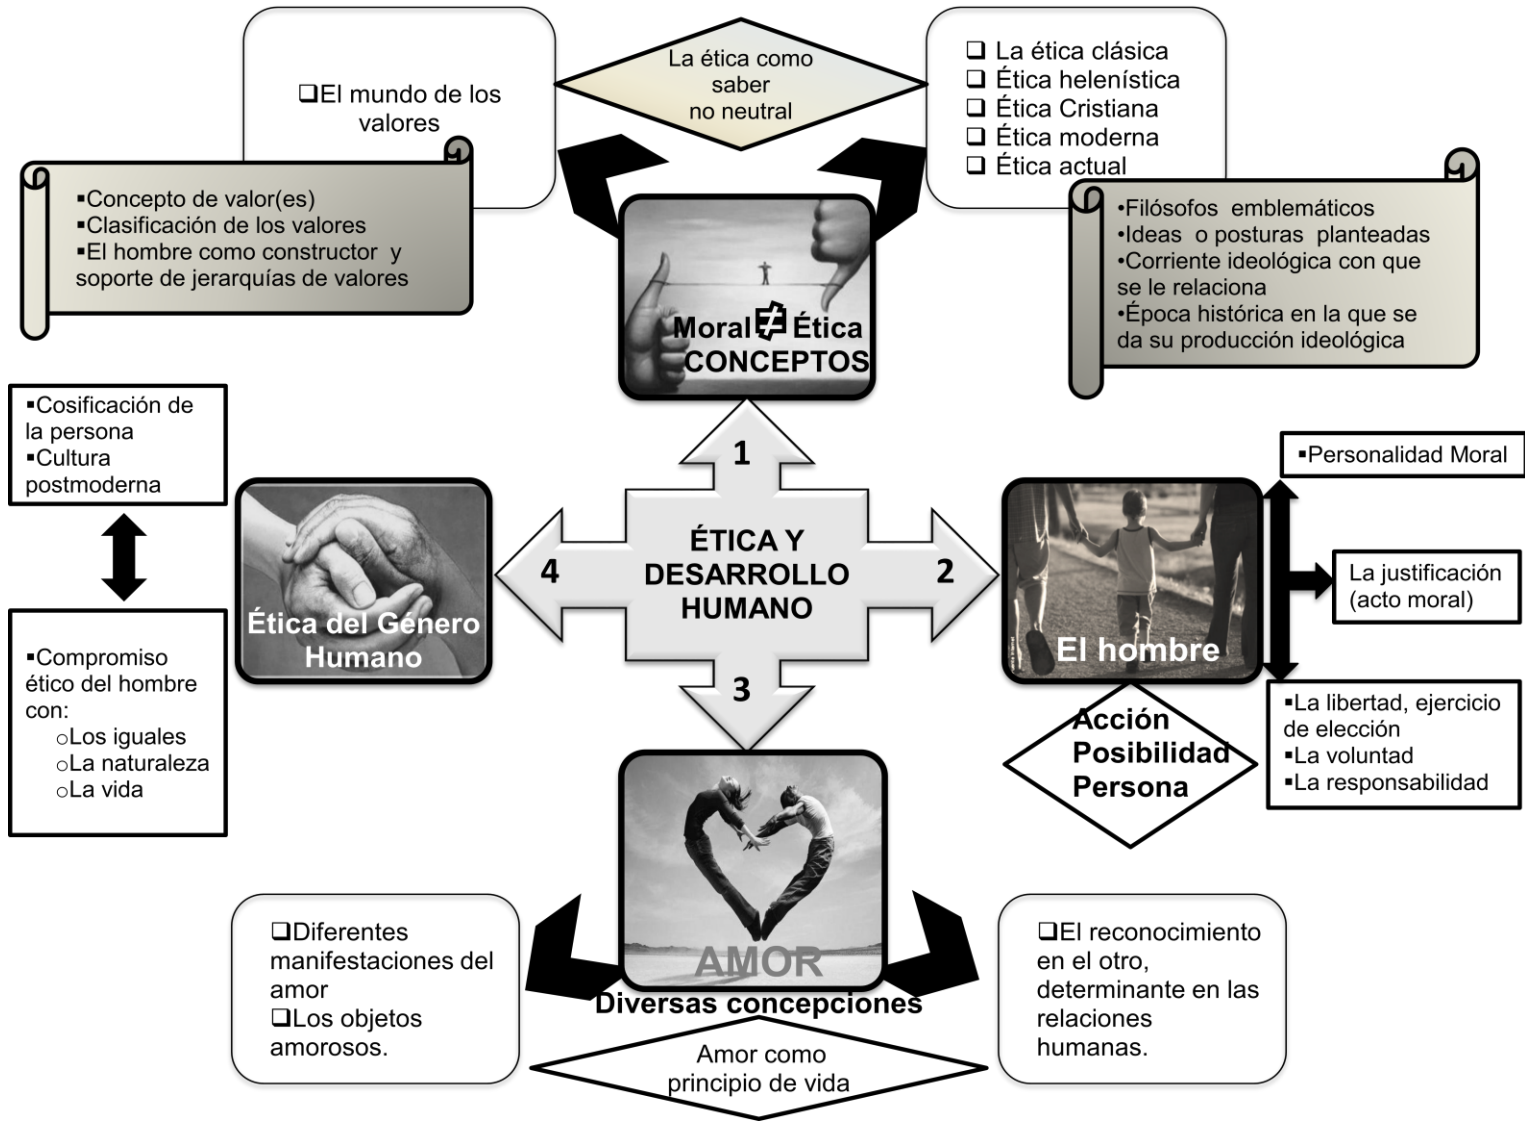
❑El mundo de los valores

La ética como saber no neutral

❑ La ética clásica
❑ Ética helenística
❑ Ética Cristiana
❑ Ética moderna
❑ Ética actual

▪Concepto de valor(es)
▪Clasificación de los valores
▪El hombre como constructor y soporte de jerarquías de valores

Moral ≠ Ética
CONCEPTOS

•Filósofos emblemáticos
•Ideas o posturas planteadas
•Corriente ideológica con que se le relaciona
•Época histórica en la que se da su producción ideológica

▪Cosificación de la persona
▪Cultura postmoderna

1

▪Personalidad Moral

ÉTICA Y DESARROLLO HUMANO

4

2

Ética del Género Humano

La justificación (acto moral)

El hombre

▪Compromiso ético del hombre con:
○Los iguales
○La naturaleza
○La vida

3

Acción
Posibilidad
Persona

▪La libertad, ejercicio de elección
▪La voluntad
▪La responsabilidad

❑Diferentes manifestaciones del amor
❑Los objetos amorosos.

AMOR
Diversas concepciones

❑El reconocimiento en el otro, determinante en las relaciones humanas.

Amor como principio de vida